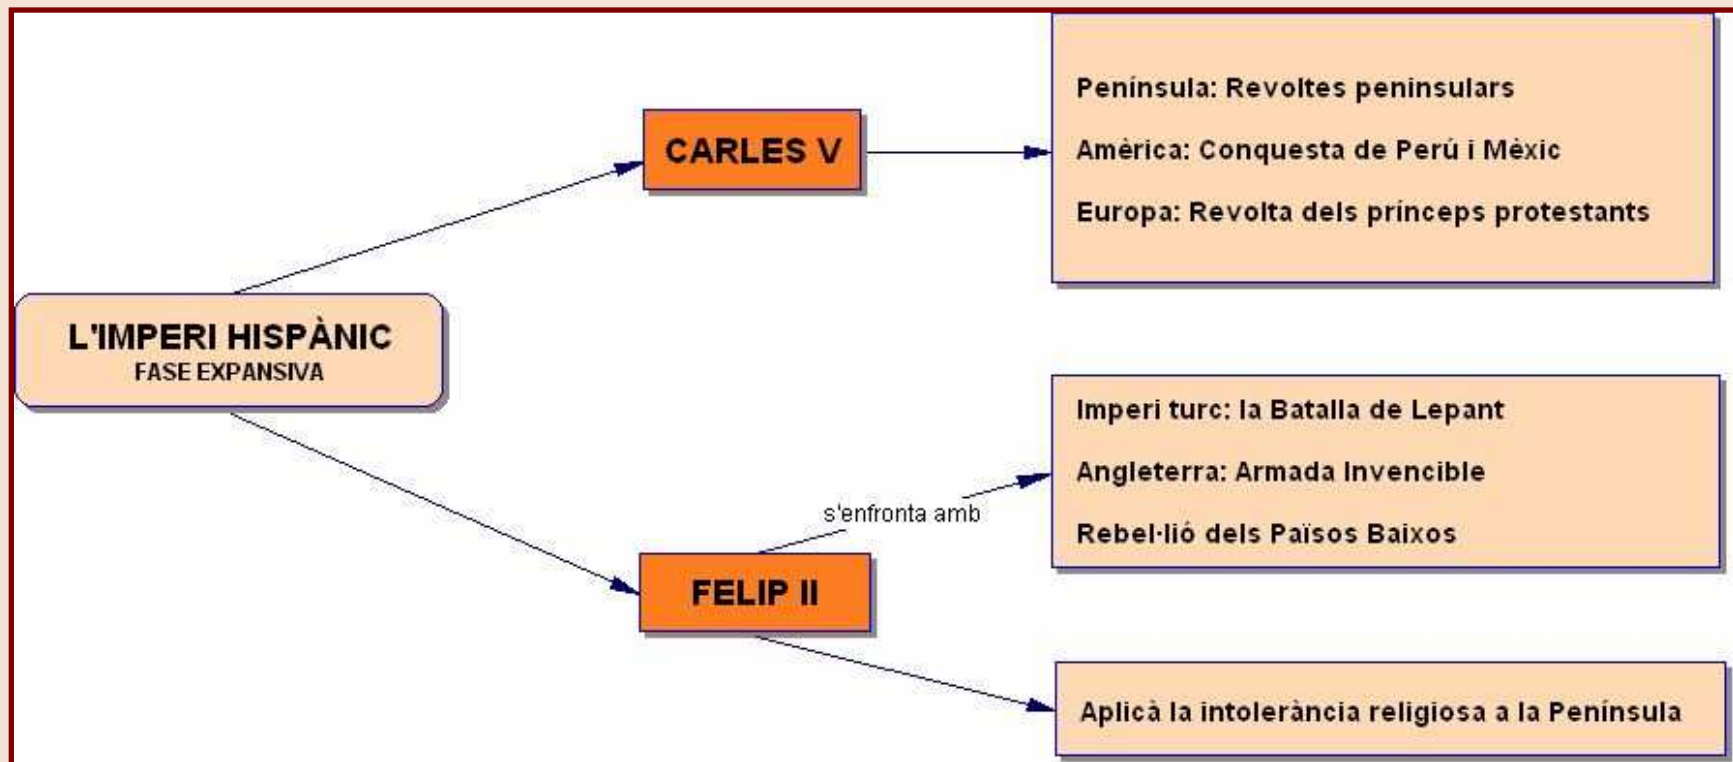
L'IMPERI HISPÀNIC
FASE EXPANSIVA

CARLES V

Península: Revoltes peninsulars

Amèrica: Conquesta de Perú i Mèxic

Europa: Revolta dels prínceps protestants

FELIP II

s'enfronta amb

Imperi turc: la Batalla de Lepant

Angleterra: Armada Invencible

Rebel·lió dels Països Baixos

Aplicà la intolerància religiosa a la Península